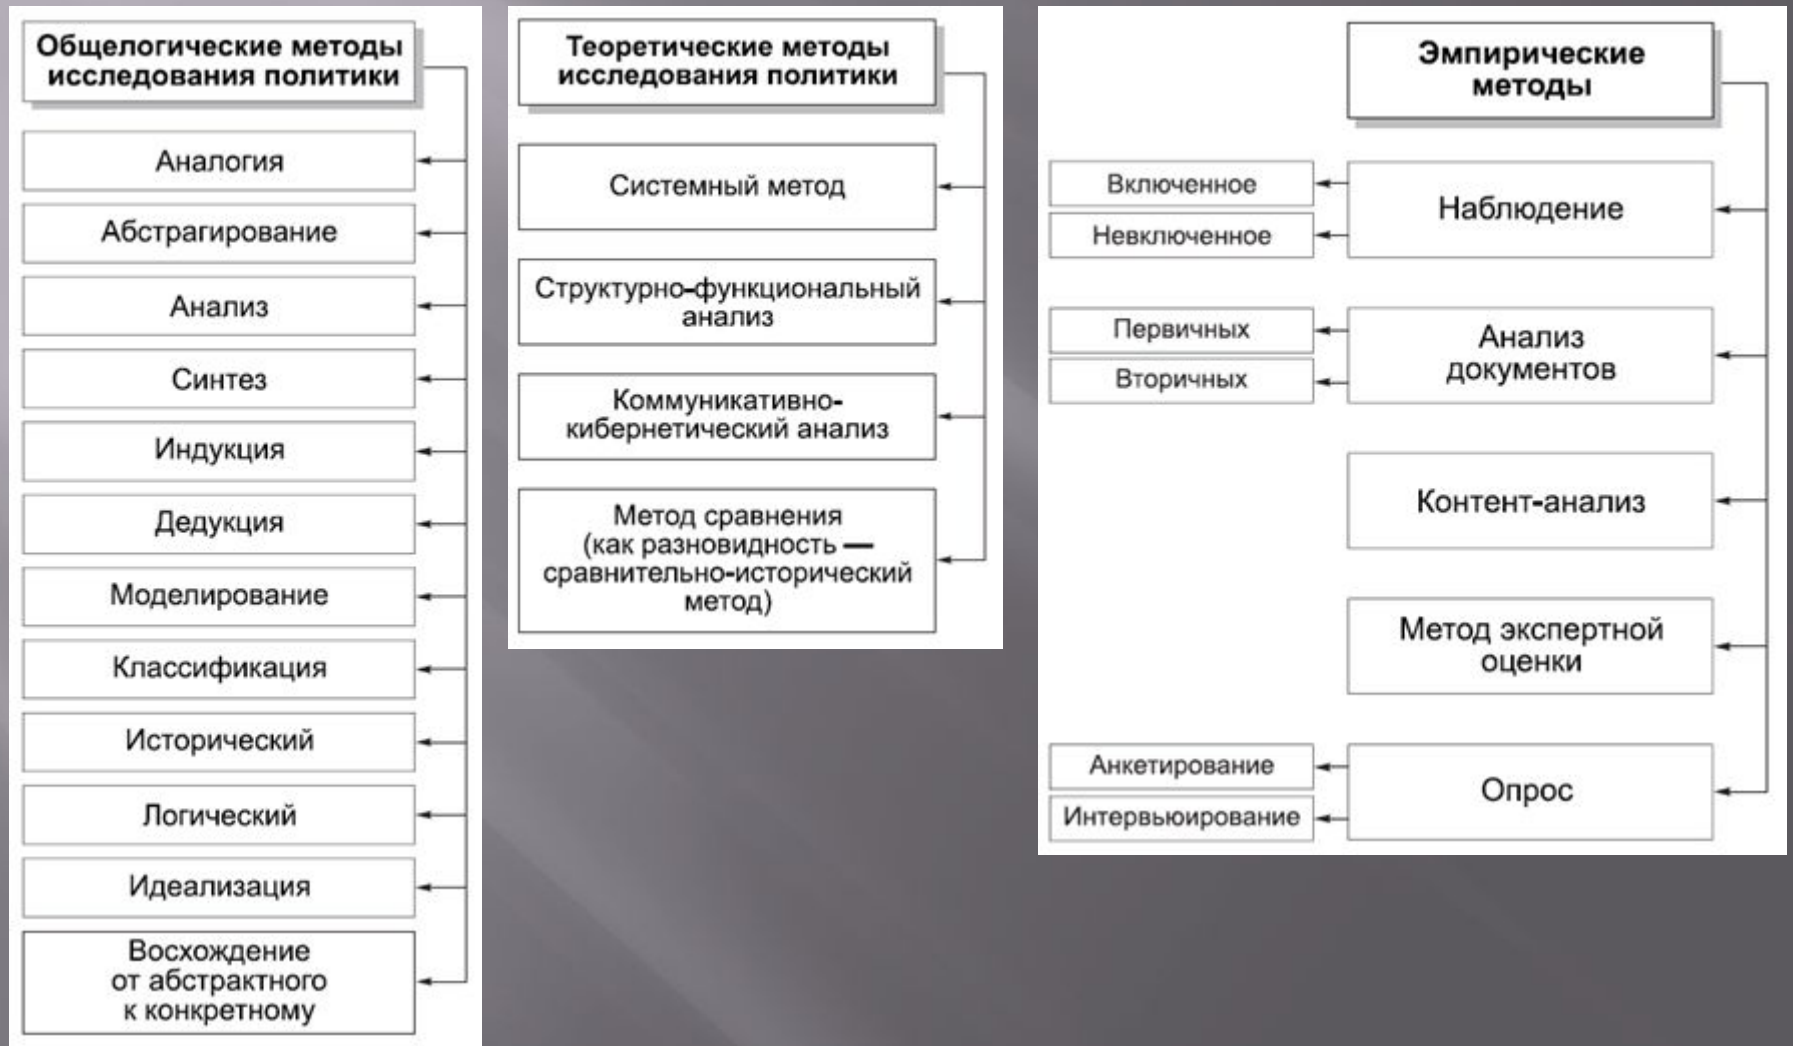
Общелогические методы исследования политики

Аналогия

Абстрагирование

Анализ

Синтез

Индукция

Дедукция

Моделирование

Классификация

Исторический

Логический

Идеализация

Восхождение от абстрактного к конкретному

Теоретические методы исследования политики

Системный метод

Структурно-функциональный анализ

Коммуникативно-кибернетический анализ

Метод сравнения (как разновидность — сравнительно-исторический метод)

Эмпирические методы

Наблюдение

Включенное

Невключенное

Анализ документов

Первичных

Вторичных

Контент-анализ

Метод экспертной оценки

Опрос

Анкетирование

Интервьюирование